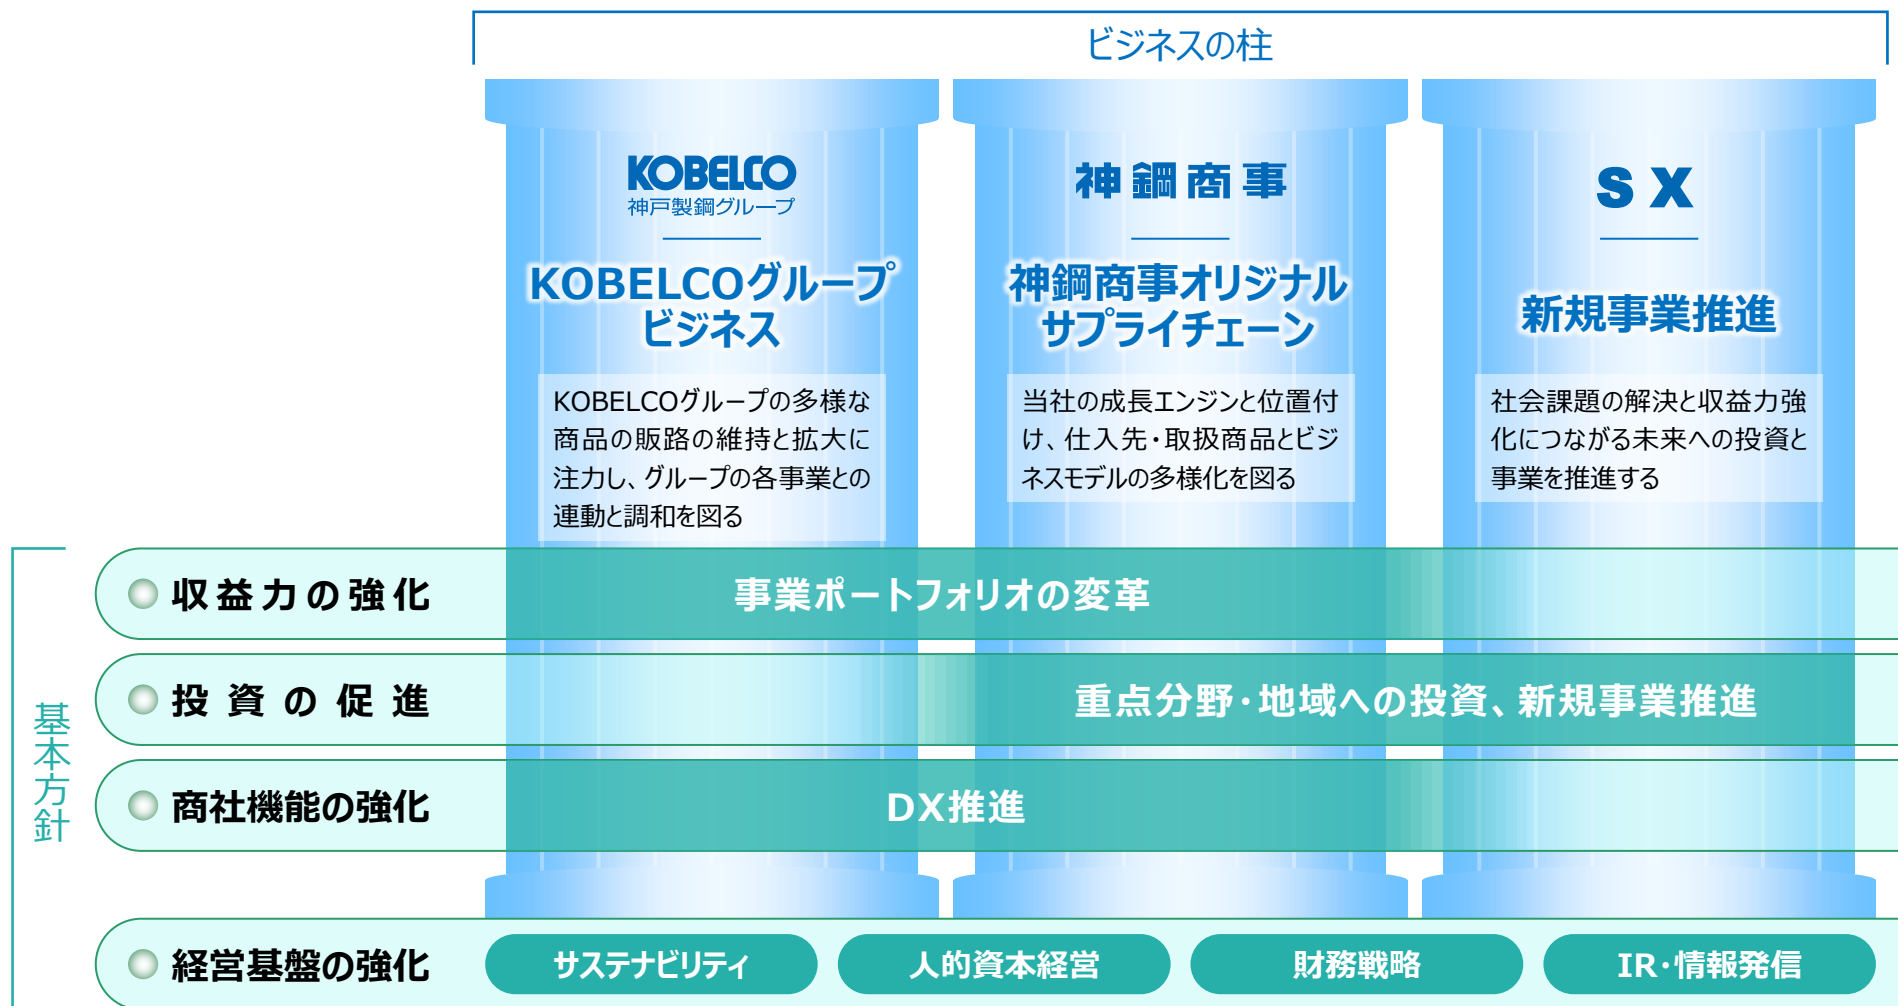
ビジネスの柱

KOBELCO
神戸製鋼グループ

KOBELCOグループビジネス

KOBELCOグループの多様な商品の販路の維持と拡大に注力し、グループの各事業との連動と調和を図る

神鋼商事

神鋼商事オリジナルサプライチェーン

当社の成長エンジンと位置付け、仕入先・取扱商品とビジネスモデルの多様化を図る

SX

新規事業推進

社会課題の解決と収益力強化につながる未来への投資と事業を推進する

基本方針

収益力の強化

事業ポートフォリオの変革

投資の促進

重点分野・地域への投資、新規事業推進

商社機能の強化

DX推進

経営基盤の強化

サステナビリティ

人的資本経営

財務戦略

IR・情報発信